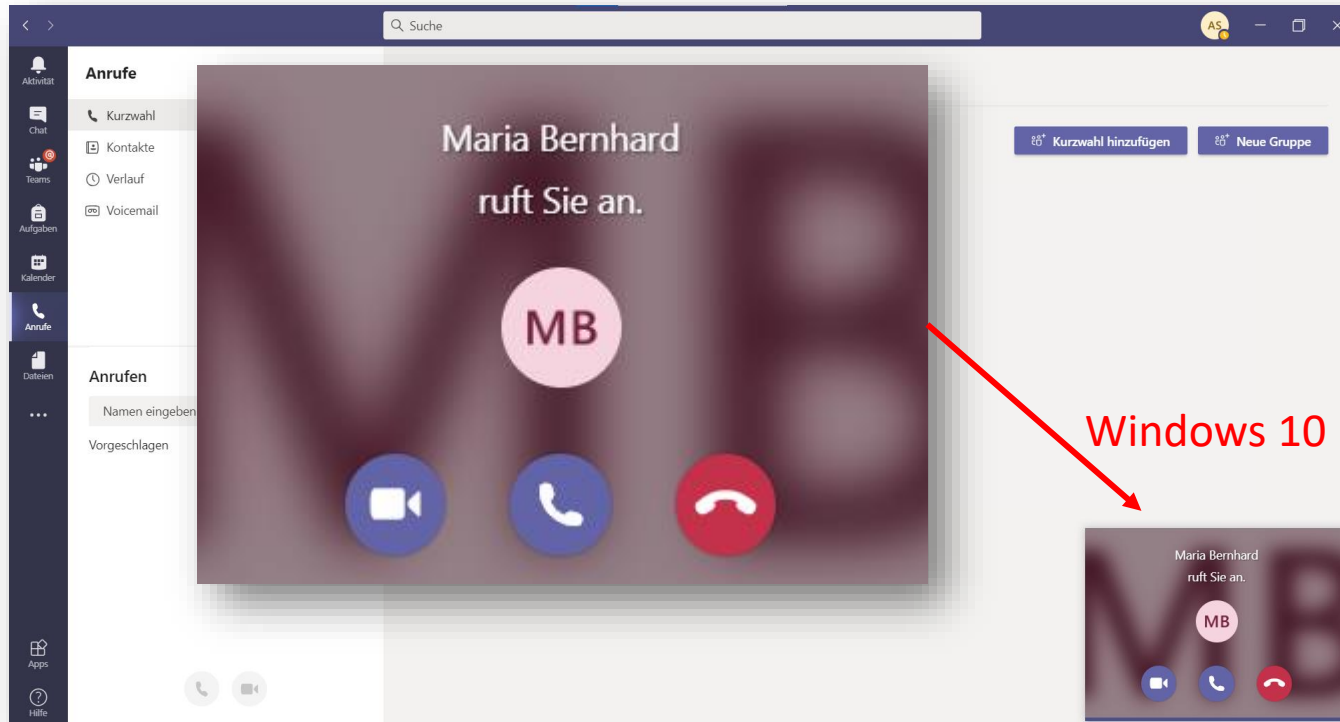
Suche

AS

Aktivität
Chat
Teams
Aufgaben
Kalender
Anrufe
Dateien
...
Apps
Hilfe

Anrufe
Kurzwahl
Kontakte
Verlauf
Voicemail

Anrufen
Namen eingeben
Vorgeschlagen

Kurzwahl hinzufügen
Neue Gruppe

Maria Bernhard
ruft Sie an.
MB

Windows 10

Maria Bernhard
ruft Sie an.
MB